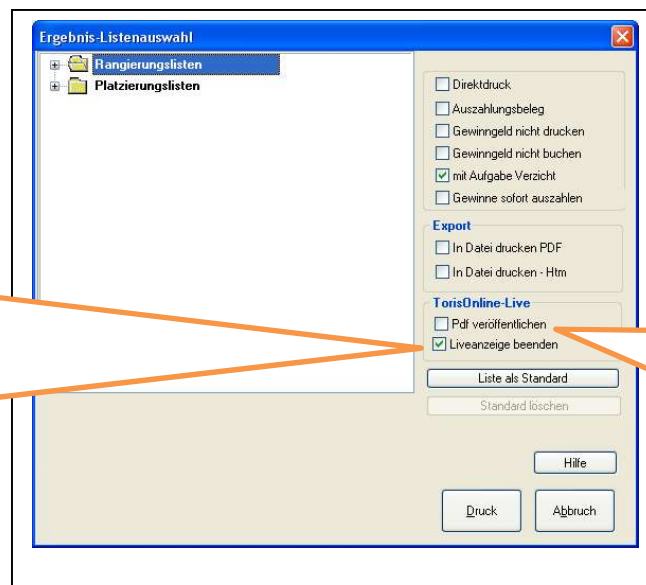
Ergebnis-Listenauswahl

Rangierungslisten
Platzierungslisten

Direktdruck
Auszahlungsbeleg
Gewinngeld nicht drucken
Gewinngeld nicht buchen
mit Aufgabe Verzicht
Gewinne sofort auszahlen

Export
In Datei drucken PDF
In Datei drucken - Htm

TorisOnline-Live
Pdf veröffentlichen
Liveanzeige beenden

Liste als Standard
Standard löschen

Hilfe

Druck
Abbruch